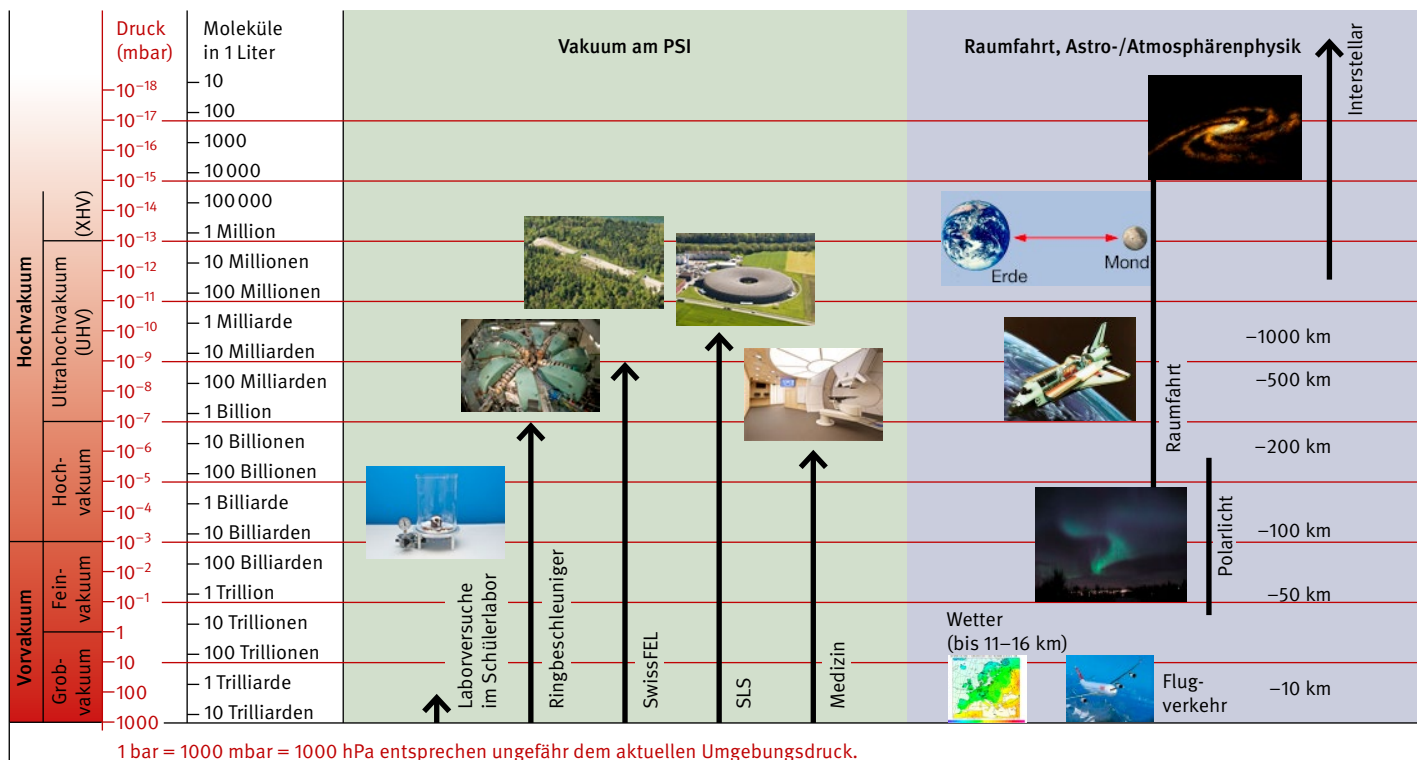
Hochvakuum
Vorvakuum
(XHV)
Ultrahochvakuum (UHV)
Hochvakuum
Feinvakuum
Grobvakuum

Druck (mbar)
$10^{-18}$
$10^{-17}$
$10^{-16}$
$10^{-15}$
$10^{-14}$
$10^{-13}$
$10^{-12}$
$10^{-11}$
$10^{-10}$
$10^{-9}$
$10^{-8}$
$10^{-7}$
$10^{-6}$
$10^{-5}$
$10^{-4}$
$10^{-3}$
$10^{-2}$
$10^{-1}$
1
10
100
1000

Moleküle in 1 Liter
10
100
1000
10 000
100 000
1 Million
10 Millionen
100 Millionen
1 Milliarde
10 Milliarden
100 Milliarden
1 Billion
10 Billionen
100 Billionen
1 Billiarde
10 Billiarden
100 Billiarden
1 Trillion
10 Trillionen
100 Trillionen
1 Trilliarde
10 Trilliarden

Vakuum am PSI

Laborversuche im Schülerlabor
Ringbeschleuniger
SwissFEL
SLS
Medizin

Raumfahrt, Astro-/Atmosphärenphysik

Interstellar
Erde
Mond
Raumfahrt
Polarlicht
Wetter (bis 11–16 km)
Flugverkehr

–1000 km
–500 km
–200 km
–100 km
–50 km
–10 km

1 bar = 1000 mbar = 1000 hPa entsprechen ungefähr dem aktuellen Umgebungsdruck.